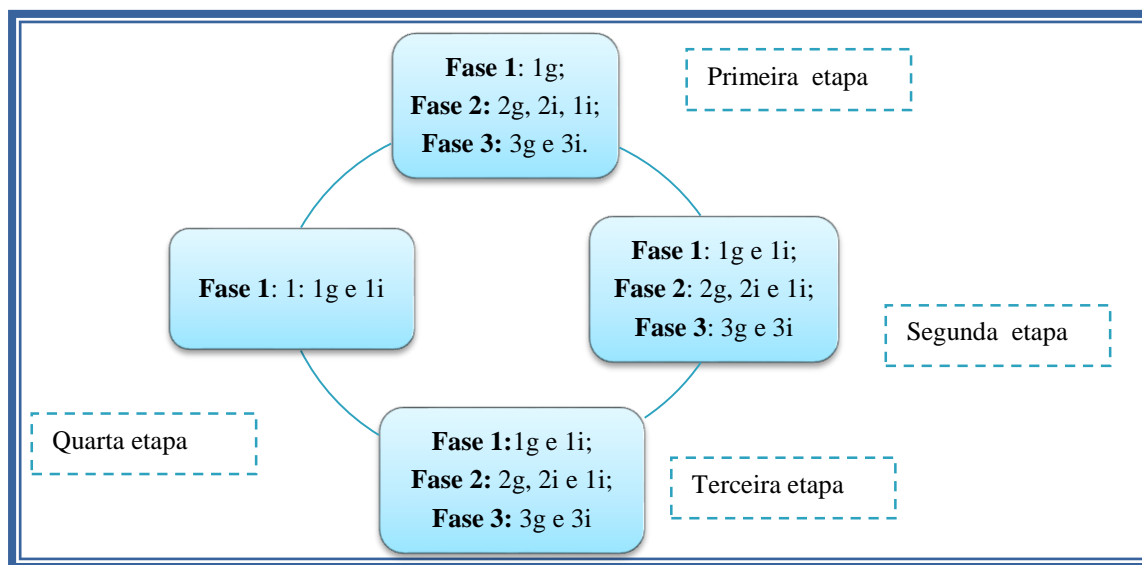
**Fase 1**: 1g;
**Fase 2:** 2g, 2i, 1i;
**Fase 3:** 3g e 3i.

Primeira etapa

**Fase 1**: 1g e 1i;
**Fase 2**: 2g, 2i e 1i;
**Fase 3**: 3g e 3i

Segunda etapa

**Fase 1**: 1: 1g e 1i

Quarta etapa

**Fase 1:**1g e 1i;
**Fase 2:** 2g, 2i e 1i;
**Fase 3:** 3g e 3i

Terceira etapa